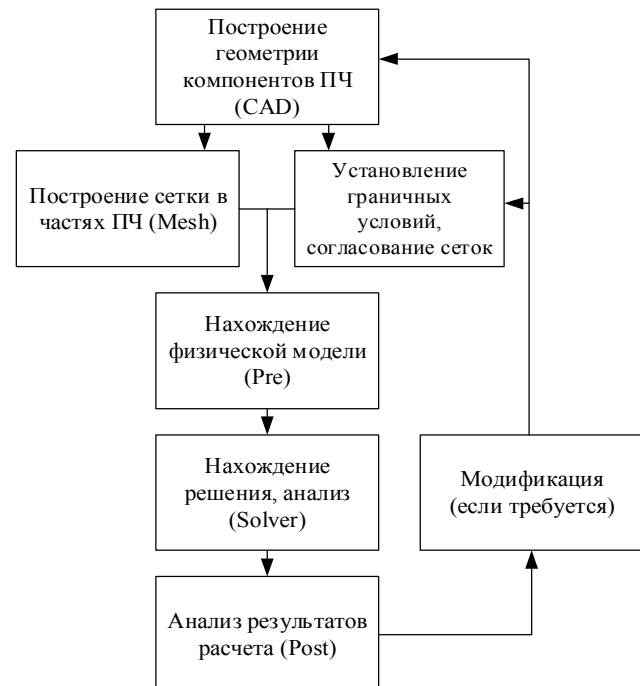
Построение геометрии компонентов ПЧ (CAD)

Построение сетки в частях ПЧ (Mesh)

Установление граничных условий, согласование сеток

Нахождение физической модели (Pre)

Нахождение решения, анализ (Solver)

Модификация (если требуется)

Анализ результатов расчета (Post)